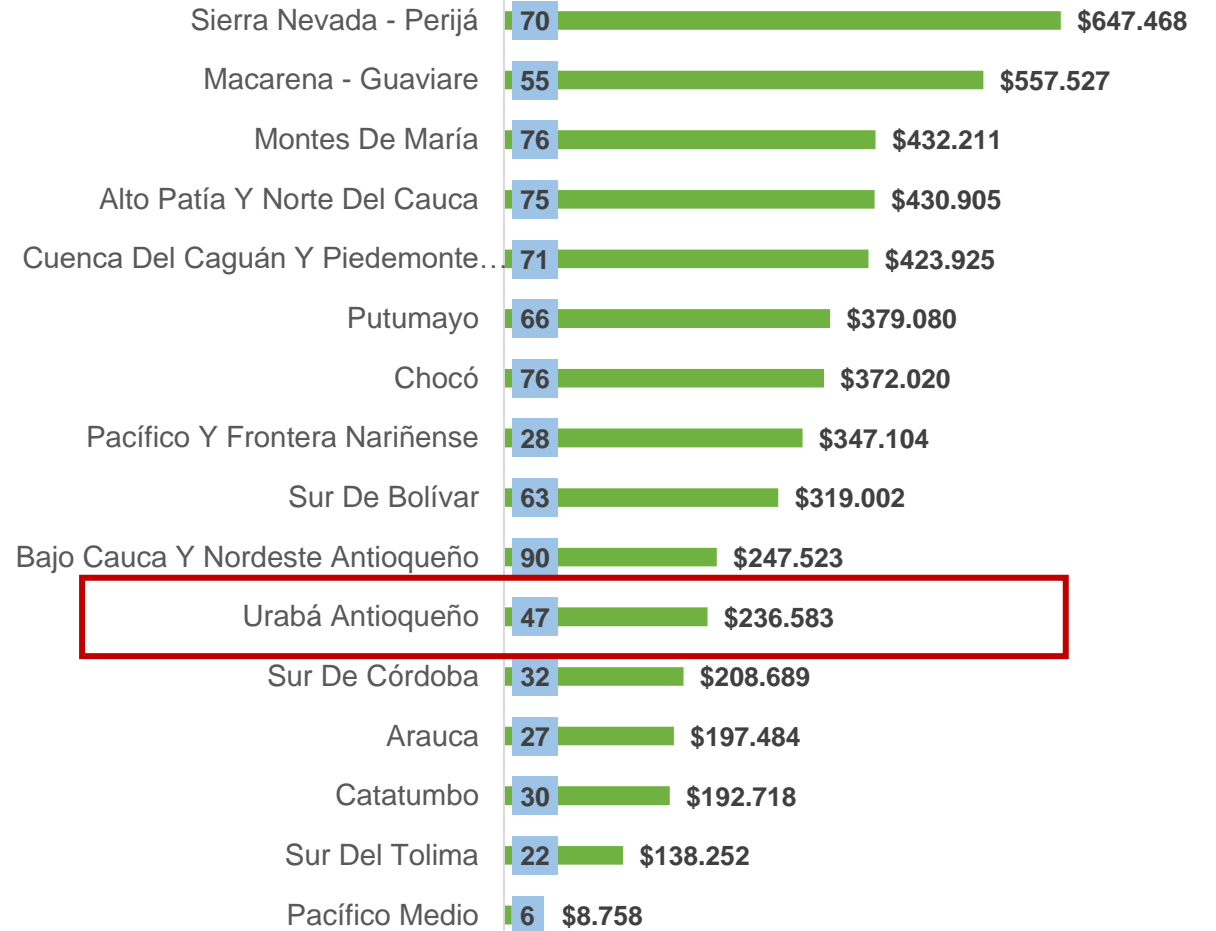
| | | |
|---|---|---|
| Sierra Nevada - Perijá | 70 | $647.468 |
| Macarena - Guaviare | 55 | $557.527 |
| Montes De María | 76 | $432.211 |
| Alto Patía Y Norte Del Cauca | 75 | $430.905 |
| Cuenca Del Caguán Y Piedemonte… | 71 | $423.925 |
| Putumayo | 66 | $379.080 |
| Chocó | 76 | $372.020 |
| Pacífico Y Frontera Nariñense | 28 | $347.104 |
| Sur De Bolívar | 63 | $319.002 |
| Bajo Cauca Y Nordeste Antioqueño | 90 | $247.523 |
| Urabá Antioqueño | 47 | $236.583 |
| Sur De Córdoba | 32 | $208.689 |
| Arauca | 27 | $197.484 |
| Catatumbo | 30 | $192.718 |
| Sur Del Tolima | 22 | $138.252 |
| Pacífico Medio | 6 | $8.758 |